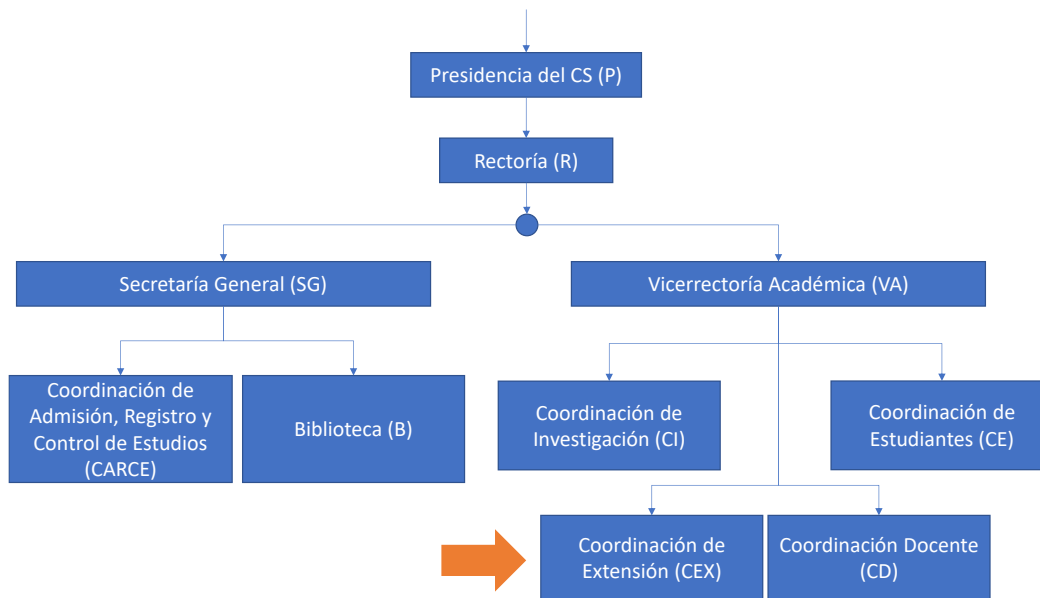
Presidencia del CS (P)

Rectoría (R)

Secretaría General (SG)

Vicerrectoría Académica (VA)

Coordinación de Admisión, Registro y Control de Estudios (CARCE)

Biblioteca (B)

Coordinación de Investigación (CI)

Coordinación de Estudiantes (CE)

Coordinación de Extensión (CEX)

Coordinación Docente (CD)